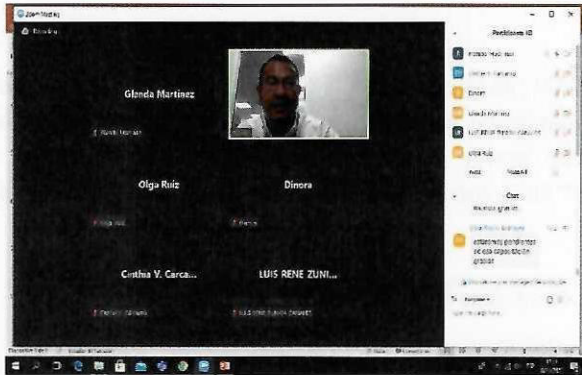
Zoom Meeting

Recording

Glenda Martinez

Glenda Martinez

Olga Ruiz

Olga Ruiz

Dinora

Dinora

Cinthia V. Carca...

Cinthia V. Carcamo

LUIS RENE ZUNI...

LUIS RENE ZUNIGA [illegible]

Participants (8)

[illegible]

Cinthia V. Carcamo

Dinora

Glenda Martinez

LUIS RENE ZUNIGA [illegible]

Olga Ruiz

Mute

Mute All

Chat

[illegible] gracias

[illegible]

estaremos pendientes de esa capacitación gracias

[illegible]

To: Everyone

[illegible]